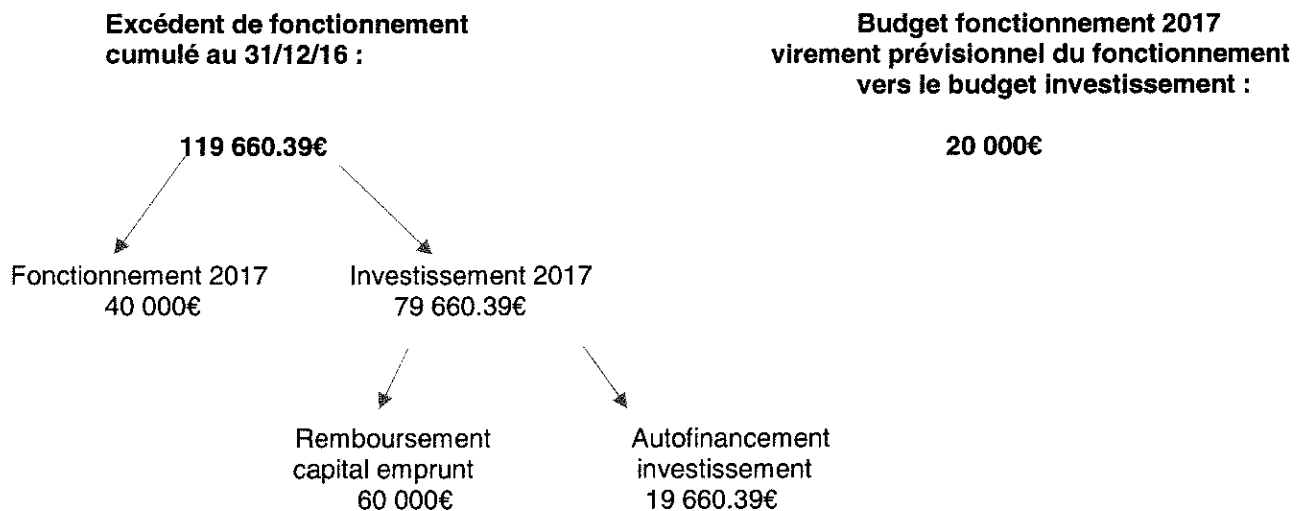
Excédent de fonctionnement cumulé au 31/12/16 :

119 660.39€

Fonctionnement 2017
40 000€

Investissement 2017
79 660.39€

Remboursement capital emprunt
60 000€

Autofinancement investissement
19 660.39€

Budget fonctionnement 2017 virement prévisionnel du fonctionnement vers le budget investissement :

20 000€